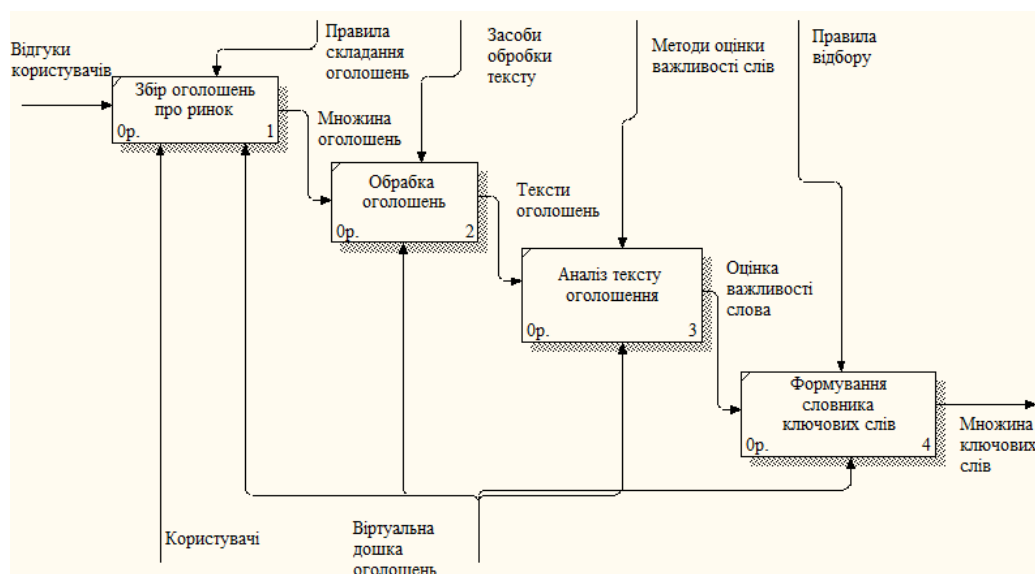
Відгуки користувачів

Правила складання оголошень

Засоби обробки тексту

Методи оцінки важливості слів

Правила відбору

Збір оголошень про ринок
0р. 1

Множина оголошень

Обрабка оголошень
0р. 2

Тексти оголошень

Аналіз тексту оголошення
0р. 3

Оцінка важливості слова

Формування словника ключових слів
0р. 4

Множина ключових слів

Користувачі

Віртуальна дошка оголошень